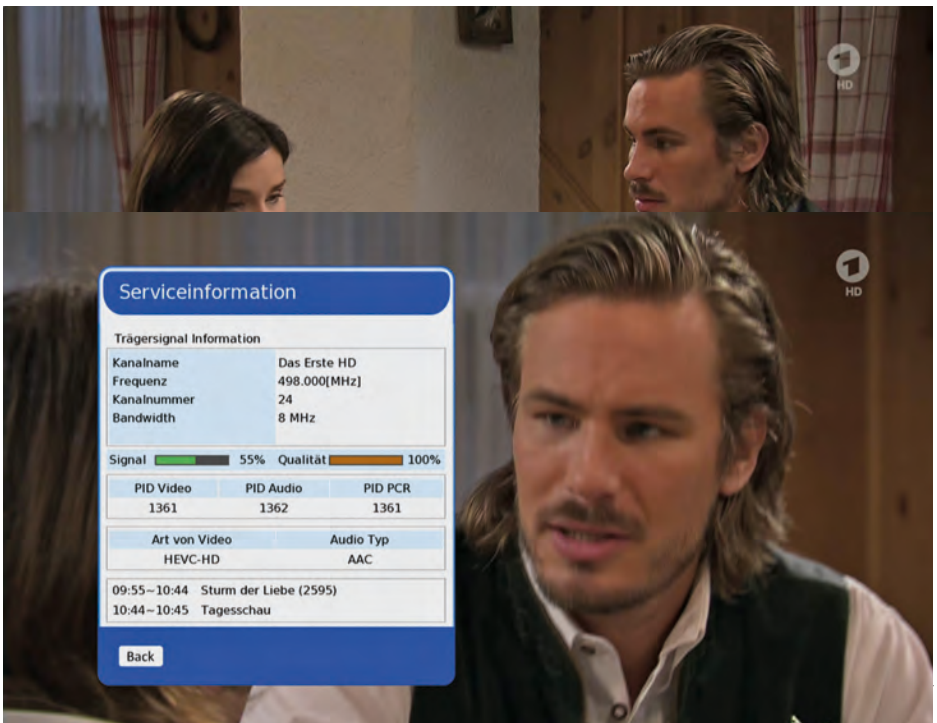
HD

HD

Serviceinformation

Trägersignal Information

| | |
|---|---|
| Kanalname | Das Erste HD |
| Frequenz | 498.000[MHz] |
| Kanalnummer | 24 |
| Bandwidth | 8 MHz |

Signal 55% Qualität 100%

| PID Video | PID Audio | PID PCR |
|---|---|---|
| 1361 | 1362 | 1361 |

| Art von Video | Audio Typ |
|---|---|
| HEVC-HD | AAC |

09:55~10:44 Sturm der Liebe (2595)
10:44~10:45 Tagesschau

Back